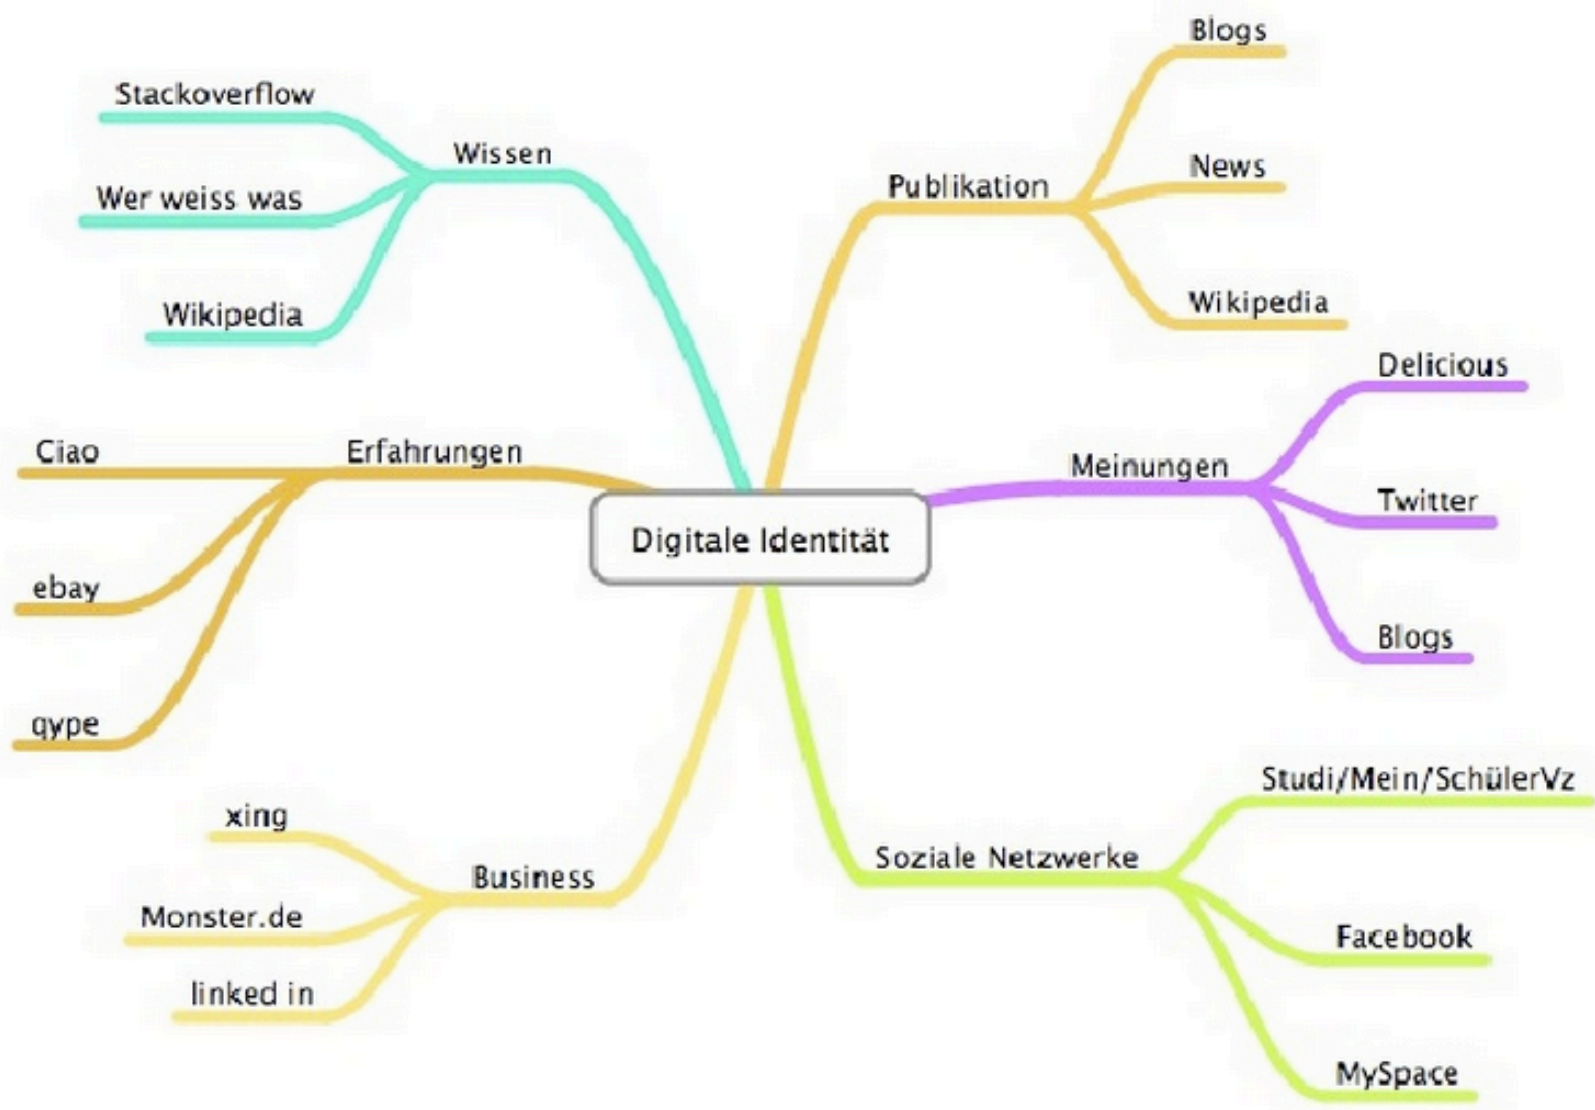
Digitale Identität

Wissen
Stackoverflow
Wer weiss was
Wikipedia

Publikation
Blogs
News
Wikipedia

Meinungen
Delicious
Twitter
Blogs

Erfahrungen
Ciao
ebay
qype

Business
xing
Monster.de
linked in

Soziale Netzwerke
Studi/Mein/SchülerVz
Facebook
MySpace